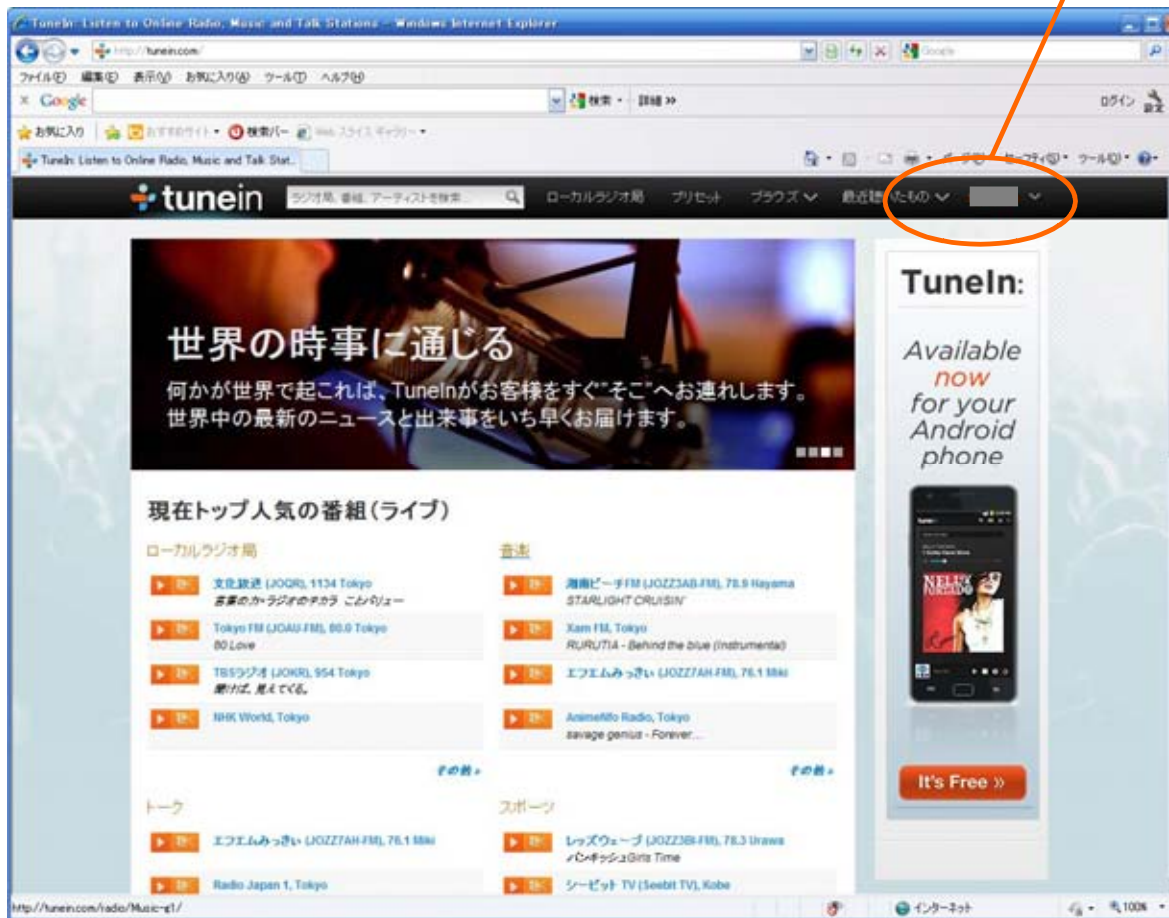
TuneIn: Listen to Online Radio, Music and Talk Stations - Windows Internet Explorer

http://tunein.com/

Google

ファイル(F) 編集(E) 表示(V) お気に入り(A) ツール(T) ヘルプ(H)

Google

検索 詳細 »

ログイン 設定

お気に入り おすすめサイト 検索バー Web スライス ギャラリー

TuneIn: Listen to Online Radio, Music and Talk Stat...

ページ(P) セーフティ(S) ツール(O)

tunein

ラジオ局, 番組, アーティストを検索...

ローカルラジオ局 プリセット ブラウズ 最近聴いたもの

世界の時事に通じる

何かが世界で起これば、TuneInがお客様をすぐ"そこ"へお連れします。世界中の最新のニュースと出来事をいち早くお届けます。

現在トップ人気の番組(ライブ)

ローカルラジオ局

文化放送 (JOQR), 1134 Tokyo
吉善のカーラジオのチカラ ことバリュー

Tokyo FM (JOAU-FM), 80.0 Tokyo
80 Love

TBSラジオ (JOKR), 954 Tokyo
聴けば、見えてくる。

NHK World, Tokyo

その他 »

音楽

湘南ビーチFM (JOZZ3AB-FM), 78.9 Hayama
STARLIGHT CRUISIN'

Xam FM, Tokyo
RURUTIA - Behind the blue (Instrumental)

エフエムみっきぃ (JOZZ7AH-FM), 76.1 Miki

AnimeNfo Radio, Tokyo
savage genius - Forever...

その他 »

トーク

エフエムみっきぃ (JOZZ7AH-FM), 76.1 Miki

Radio Japan 1, Tokyo

スポーツ

レッズウェーブ (JOZZ3BI-FM), 78.3 Urawa
パンキッシュGirls Time

シービット TV (Seebit TV), Kobe

TuneIn:

Available now for your Android phone

NELLY FURTADO

It's Free »

http://tunein.com/radio/Music-g1/

インターネット

100%